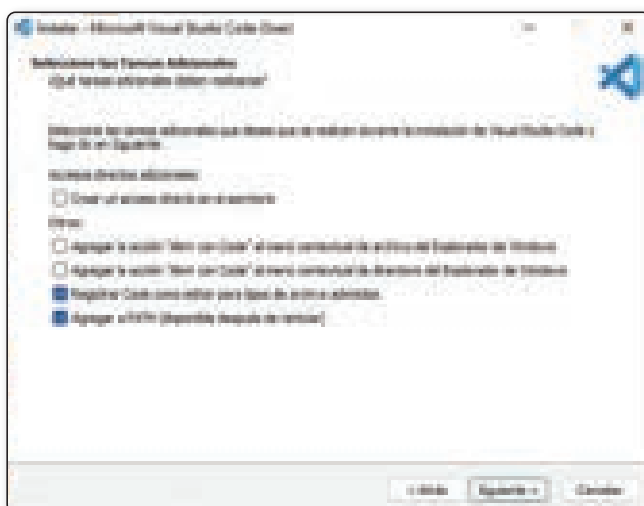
Instalar - Microsoft Visual Studio Code (User)

Seleccione las Tareas Adicionales
¿Qué tareas adicionales deben realizarse?

Seleccione las tareas adicionales que desea que se realicen durante la instalación de Visual Studio Code y haga clic en Siguiente.

Accesos directos adicionales:

Crear un acceso directo en el escritorio

Otros:

Agregar la acción "Abrir con Code" al menú contextual de archivo del Explorador de Windows

Agregar la acción "Abrir con Code" al menú contextual de directorio del Explorador de Windows

Registrar Code como editor para tipos de archivo admitidos

Agregar a PATH (disponible después de reiniciar)

< Atrás | Siguiente > | Cancelar